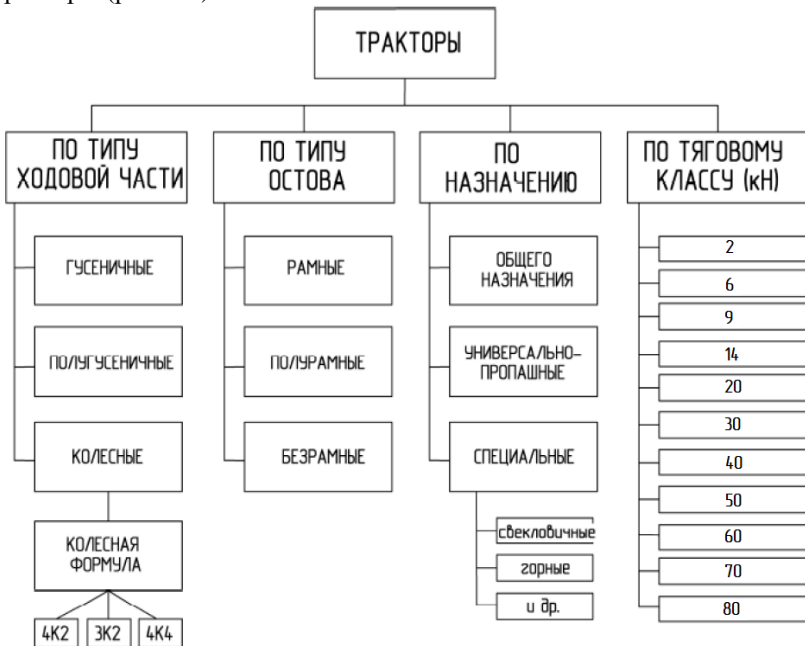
ТРАКТОРЫ

ПО ТИПУ ХОДОВОЙ ЧАСТИ

ГУСЕНИЧНЫЕ

ПОЛУГУСЕНИЧНЫЕ

КОЛЕСНЫЕ

КОЛЕСНАЯ ФОРМУЛА

4К2

3К2

4К4

ПО ТИПУ ОСТОВА

РАМНЫЕ

ПОЛУРАМНЫЕ

БЕЗРАМНЫЕ

ПО НАЗНАЧЕНИЮ

ОБЩЕГО НАЗНАЧЕНИЯ

УНИВЕРСАЛЬНО-ПРОПАШНЫЕ

СПЕЦИАЛЬНЫЕ

свекловичные

горные

и др.

ПО ТЯГОВОМУ КЛАССУ (кН)

2

6

9

14

20

30

40

50

60

70

80